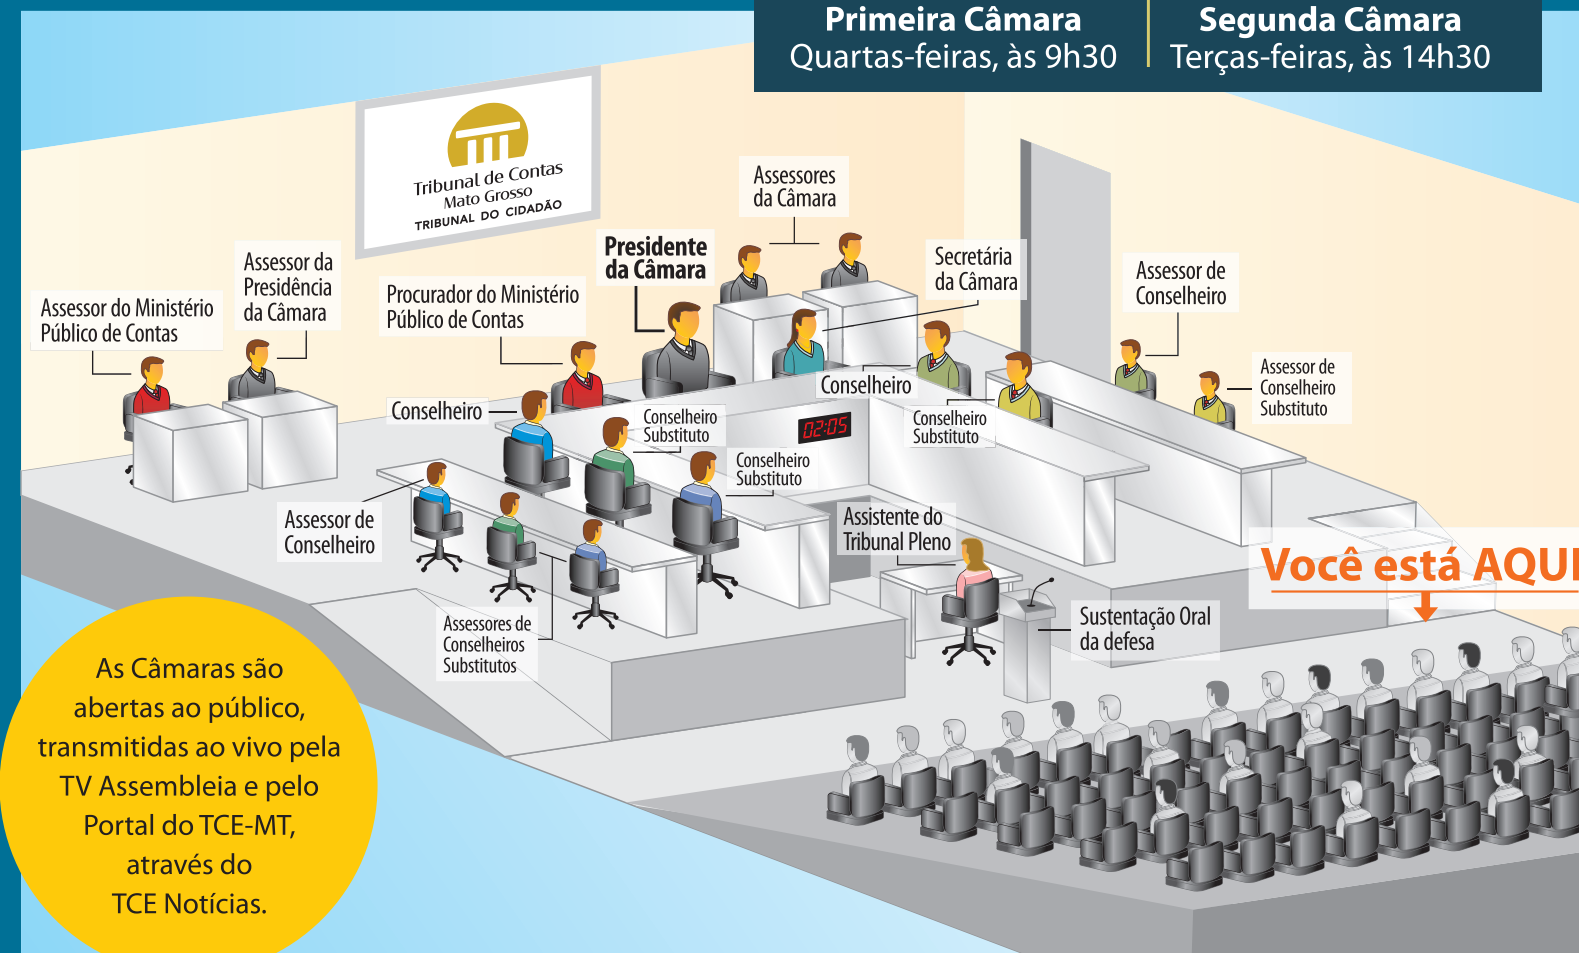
Primeira Câmara
Quartas-feiras, às 9h30

Segunda Câmara
Terças-feiras, às 14h30

Tribunal de Contas
Mato Grosso
TRIBUNAL DO CIDADÃO

Assessores da Câmara

Presidente da Câmara

Secretária da Câmara

Assessor de Conselheiro

Assessor de Conselheiro Substituto

Assessor da Presidência da Câmara

Procurador do Ministério Público de Contas

Assessor do Ministério Público de Contas

Conselheiro

Conselheiro

Conselheiro Substituto

02:05

Conselheiro Substituto

Conselheiro Substituto

Assessor de Conselheiro

Assistente do Tribunal Pleno

Você está AQUI

Sustentação Oral da defesa

Assessores de Conselheiros Substitutos

As Câmaras são abertas ao público, transmitidas ao vivo pela TV Assembleia e pelo Portal do TCE-MT, através do TCE Notícias.